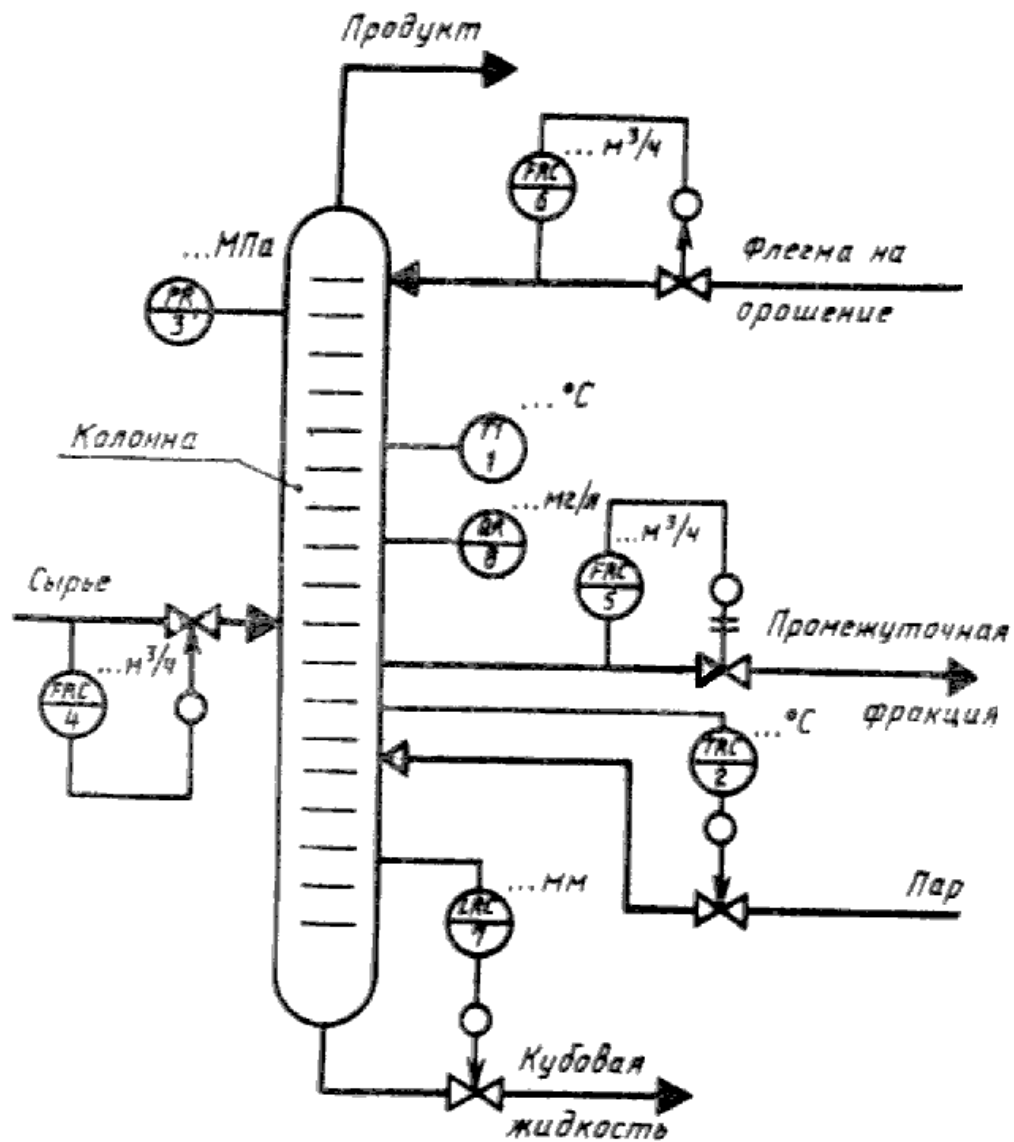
Продукт

...$м^3/ч$

FRC
6

Флегма на орошение

...МПа

PR
3

...°C

TI
1

Колонна

...мг/л

QR
8

...$м^3/ч$

FRC
5

Сырье

Промежуточная фракция

...$м^3/ч$

FRC
4

...°C

TRC
2

...мм

LRC
7

Пар

Кубовая жидкость